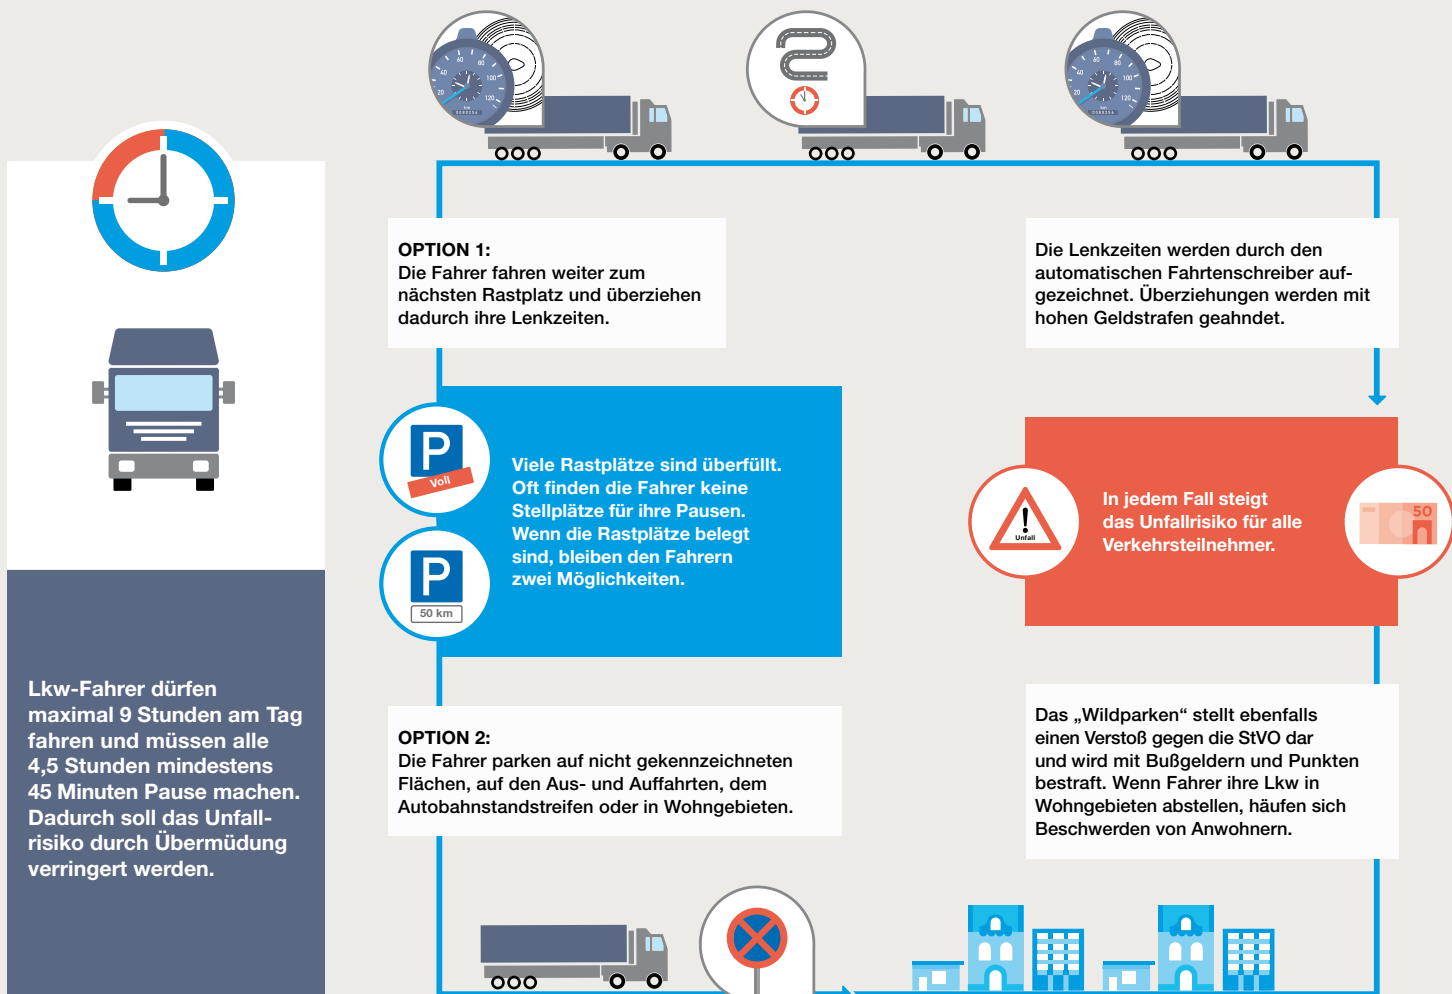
OPTION 1:
Die Fahrer fahren weiter zum nächsten Rastplatz und überziehen dadurch ihre Lenkzeiten.

Die Lenkzeiten werden durch den automatischen Fahrtenschreiber aufgezeichnet. Überziehungen werden mit hohen Geldstrafen geahndet.

P
Voll

P
50 km

Viele Rastplätze sind überfüllt. Oft finden die Fahrer keine Stellplätze für ihre Pausen. Wenn die Rastplätze belegt sind, bleiben den Fahrern zwei Möglichkeiten.

Unfall

In jedem Fall steigt das Unfallrisiko für alle Verkehrsteilnehmer.

50

Lkw-Fahrer dürfen maximal 9 Stunden am Tag fahren und müssen alle 4,5 Stunden mindestens 45 Minuten Pause machen. Dadurch soll das Unfallrisiko durch Übermüdung verringert werden.

OPTION 2:
Die Fahrer parken auf nicht gekennzeichneten Flächen, auf den Aus- und Auffahrten, dem Autobahnstandstreifen oder in Wohngebieten.

Das „Wildparken“ stellt ebenfalls einen Verstoß gegen die StVO dar und wird mit Bußgeldern und Punkten bestraft. Wenn Fahrer ihre Lkw in Wohngebieten abstellen, häufen sich Beschwerden von Anwohnern.